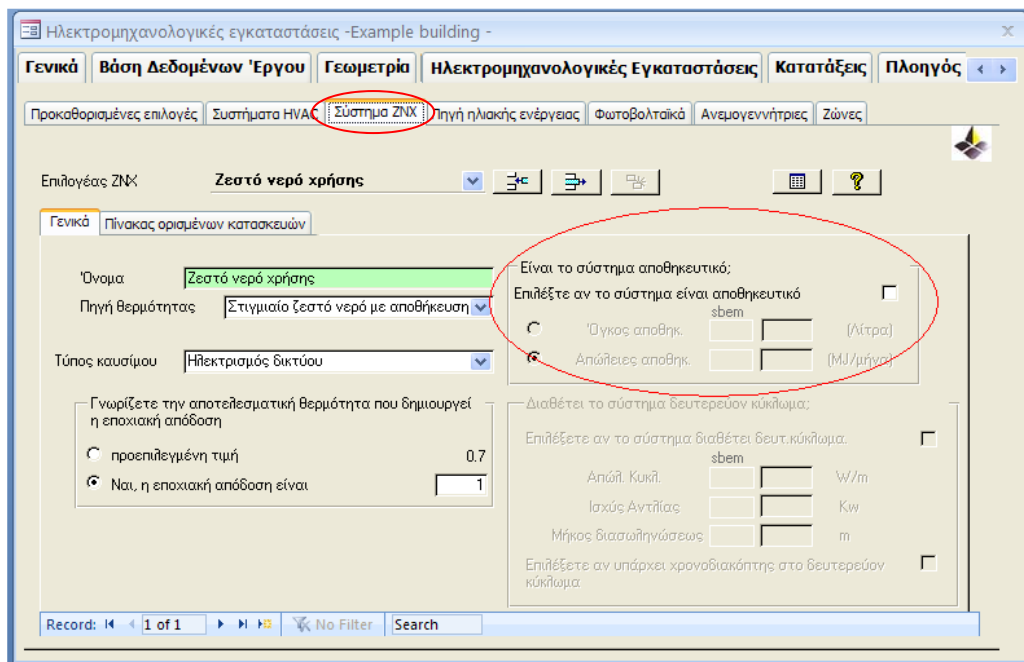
Ηλεκτρομηχανολογικές εγκαταστάσεις -Example building -

Γενικά | Βάση Δεδομένων 'Εργου | Γεωμετρία | Ηλεκτρομηχανολογικές Εγκαταστάσεις | Κατατάξεις | Πλοηγός

Προκαθορισμένες επιλογές | Συστήματα HVAC | Σύστημα ΖΝΧ | Πηγή ηλιακής ενέργειας | Φωτοβολταϊκά | Ανεμογεννήτριες | Ζώνες

Επιλογέας ΖΝΧ | Ζεστό νερό χρήσης

Γενικά | Πίνακας ορισμένων κατασκευών

Όνομα | Ζεστό νερό χρήσης
Πηγή θερμότητας | Στιγμιαίο ζεστό νερό με αποθήκευση

Τύπος καυσίμου | Ηλεκτρισμός δικτύου

Γνωρίζετε την αποτελεσματική θερμότητα που δημιουργεί η εποχιακή απόδοση
προεπιλεγμένη τιμή 0.7
Ναι, η εποχιακή απόδοση είναι 1

Είναι το σύστημα αποθηκευτικό;
Επιλέξτε αν το σύστημα είναι αποθηκευτικό
sbem
Όγκος αποθηκ. (Λίτρα)
Απώλειες αποθηκ. (MJ/μήνα)

Διαθέτει το σύστημα δευτερεύον κύκλωμα;
Επιλέξετε αν το σύστημα διαθέτει δευτ.κύκλωμα.
sbem
Απώλ. Κυκλ. W/m
Ισχύς Αντλίας Kw
Μήκος διασωληνώσεως m
Επιλέξετε αν υπάρχει χρονοδιακόπτης στο δευτερεύον κύκλωμα

Record: 1 of 1 | No Filter | Search